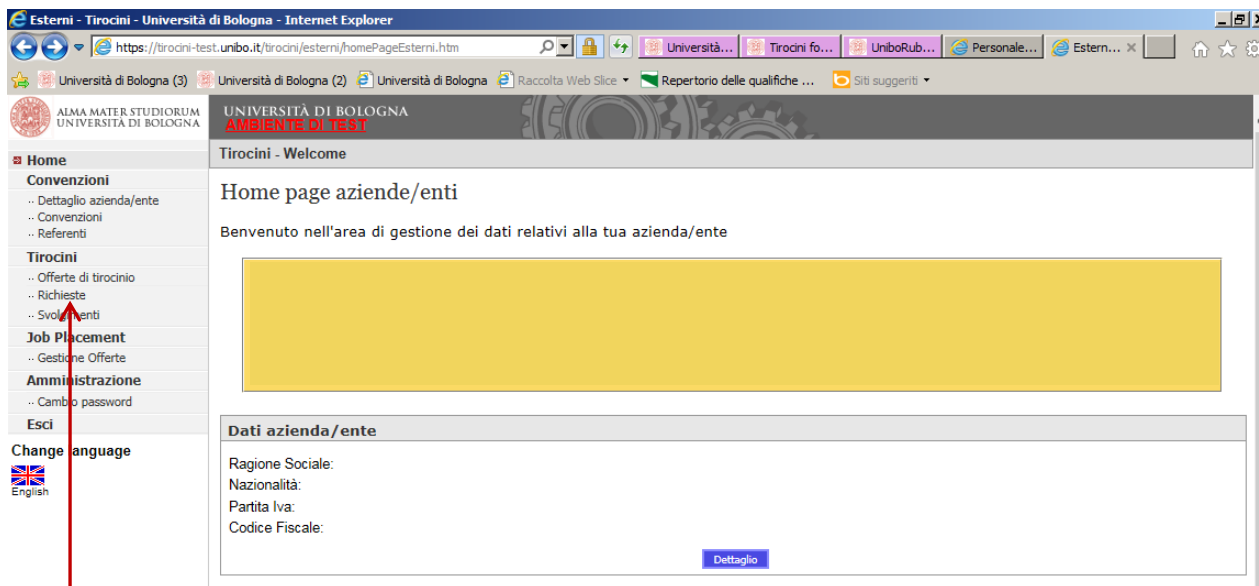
Esterni - Tirocini - Università di Bologna - Internet Explorer

https://tirocini-test.unibo.it/tirocini/esterni/homePageEsterni.htm

Università... Tirocini fo... UniboRub... Personale... Estern...

Università di Bologna (3) Università di Bologna (2) Università di Bologna Raccolta Web Slice Repertorio delle qualifiche ... Siti suggeriti

ALMA MATER STUDIORUM UNIVERSITÀ DI BOLOGNA

UNIVERSITÀ DI BOLOGNA
AMBIENTE DI TEST

Home
Convenzioni
Dettaglio azienda/ente
Convenzioni
Referenti
Tirocini
Offerte di tirocinio
Richieste
Svolgimenti
Job Placement
Gestione Offerte
Amministrazione
Cambio password
Esci

Change language
English

Tirocini - Welcome

Home page aziende/enti

Benvenuto nell'area di gestione dei dati relativi alla tua azienda/ente

Dati azienda/ente

Ragione Sociale:
Nazionalità:
Partita Iva:
Codice Fiscale:

Dettaglio